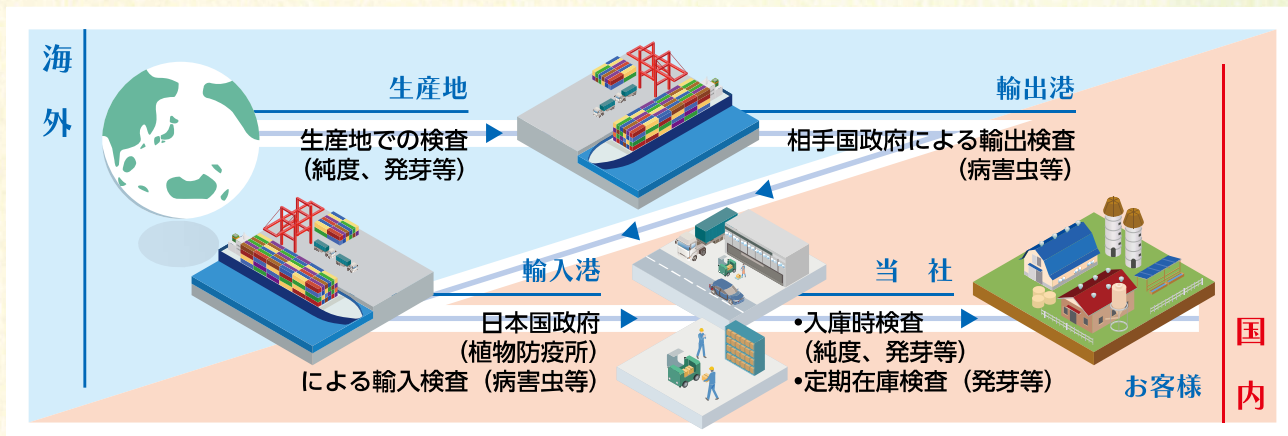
海外

生産地

生産地での検査
（純度、発芽等）

輸出港

相手国政府による輸出検査
（病害虫等）

輸入港

日本国政府
（植物防疫所）
による輸入検査（病害虫等）

当　社

•入庫時検査
（純度、発芽等）
•定期在庫検査（発芽等）

お客様

国内